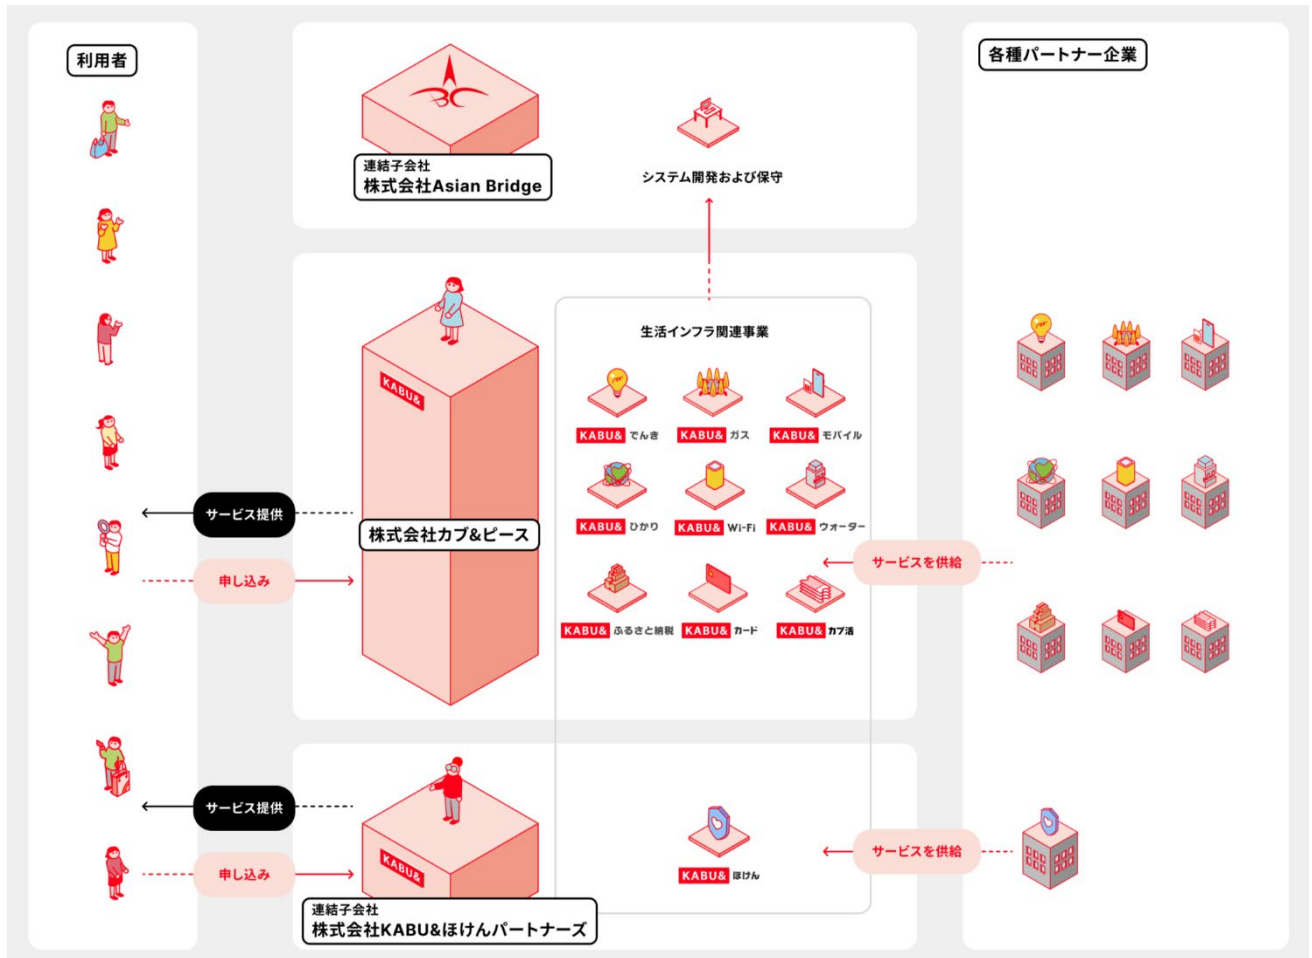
利用者

連結子会社
株式会社Asian Bridge

システム開発および保守

各種パートナー企業

KABU&

生活インフラ関連事業

KABU& でんき
KABU& ガス
KABU& モバイル
KABU& ひかり
KABU& Wi-Fi
KABU& ウォーター
KABU& ふるさと納税
KABU& カード
KABU& カブ活

サービス提供
株式会社カブ&ピース
申し込み
サービスを供給

サービス提供
KABU&
申し込み
連結子会社
株式会社KABU&ほけんパートナーズ

KABU& ほけん
サービスを供給